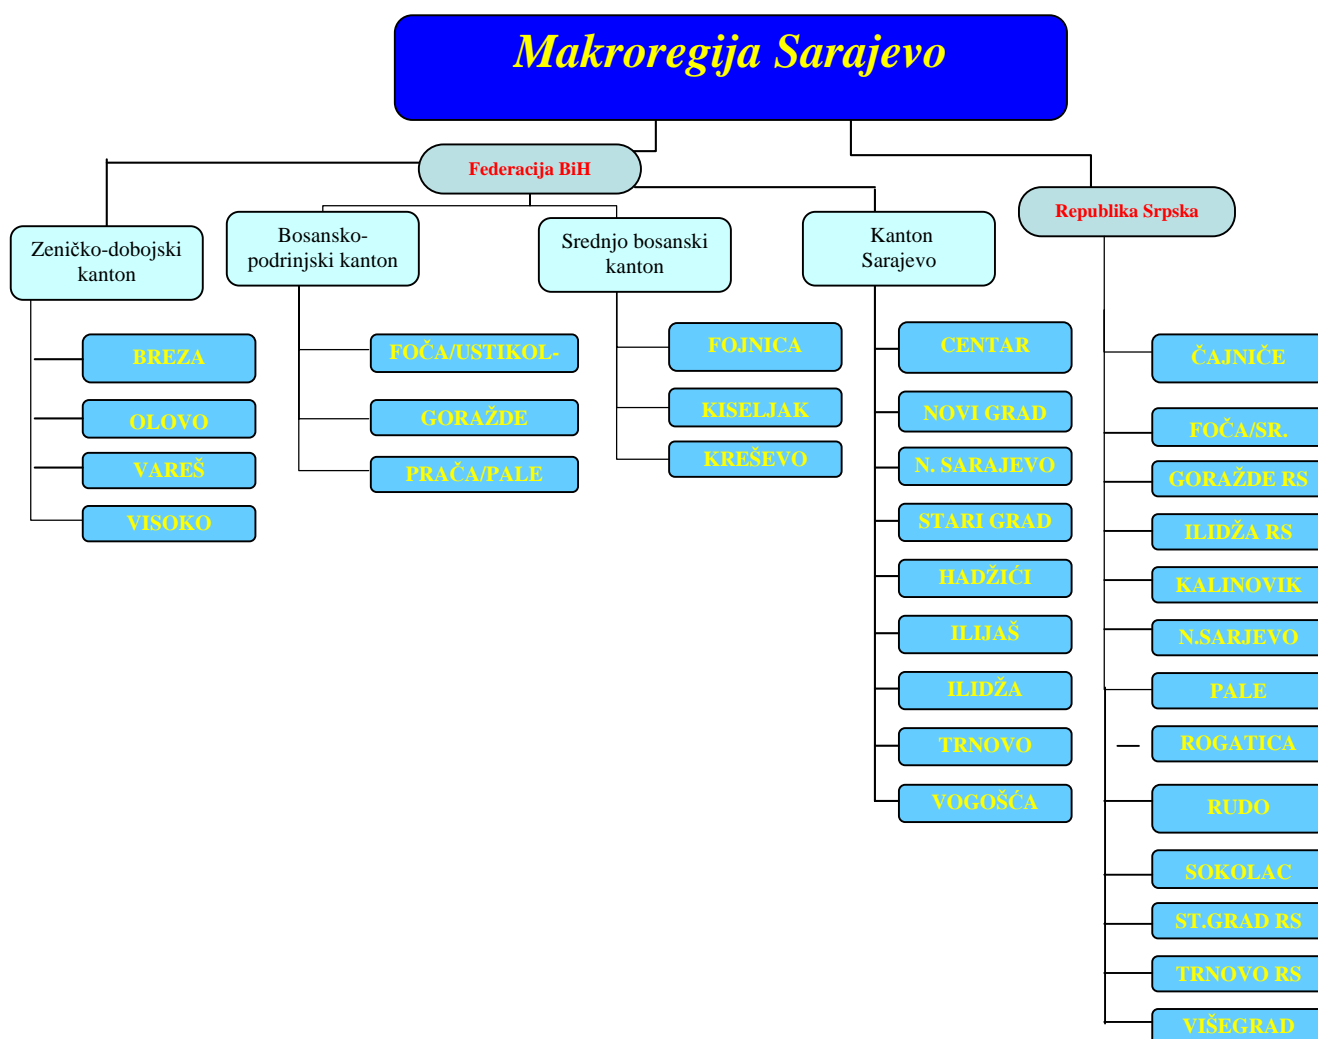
Makroregija Sarajevo

Federacija BiH

Republika Srpska

Zeničko-dobojski kanton

BREZA

OLOVO

VAREŠ

VISOKO

Bosansko-podrinjski kanton

FOČA/USTIKOL-

GORAŽDE

PRAČA/PALE

Srednjo bosanski kanton

FOJNICA

KISELJAK

KREŠEVO

Kanton Sarajevo

CENTAR

NOVI GRAD

N. SARAJEVO

STARI GRAD

HADŽIĆI

ILIJAŠ

ILIDŽA

TRNOVO

VOGOŠĆA

ČAJNIČE

FOČA/SR.

GORAŽDE RS

ILIDŽA RS

KALINOVIK

N.SARJEVO

PALE

ROGATICA

RUDO

SOKOLAC

ST.GRAD RS

TRNOVO RS

VIŠEGRAD